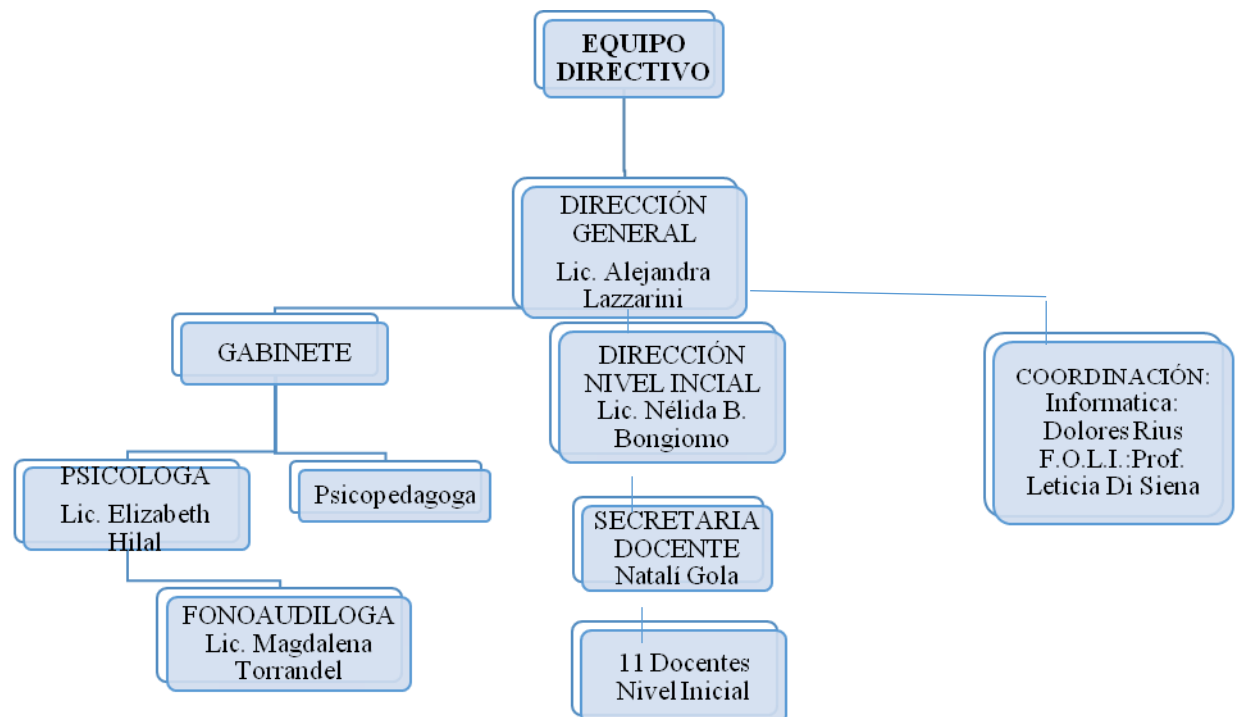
EQUIPO DIRECTIVO

DIRECCIÓN GENERAL
Lic. Alejandra Lazzarini

GABINETE

DIRECCIÓN NIVEL INCIAL
Lic. Nélida B. Bongiomo

COORDINACIÓN:
Informatica:
Dolores Rius
F.O.L.I.:Prof.
Leticia Di Siena

PSICOLOGA
Lic. Elizabeth Hilal

Psicopedagoga

SECRETARIA DOCENTE
Natalí Gola

FONOAUDILOGA
Lic. Magdalena Torrandel

11 Docentes Nivel Inicial